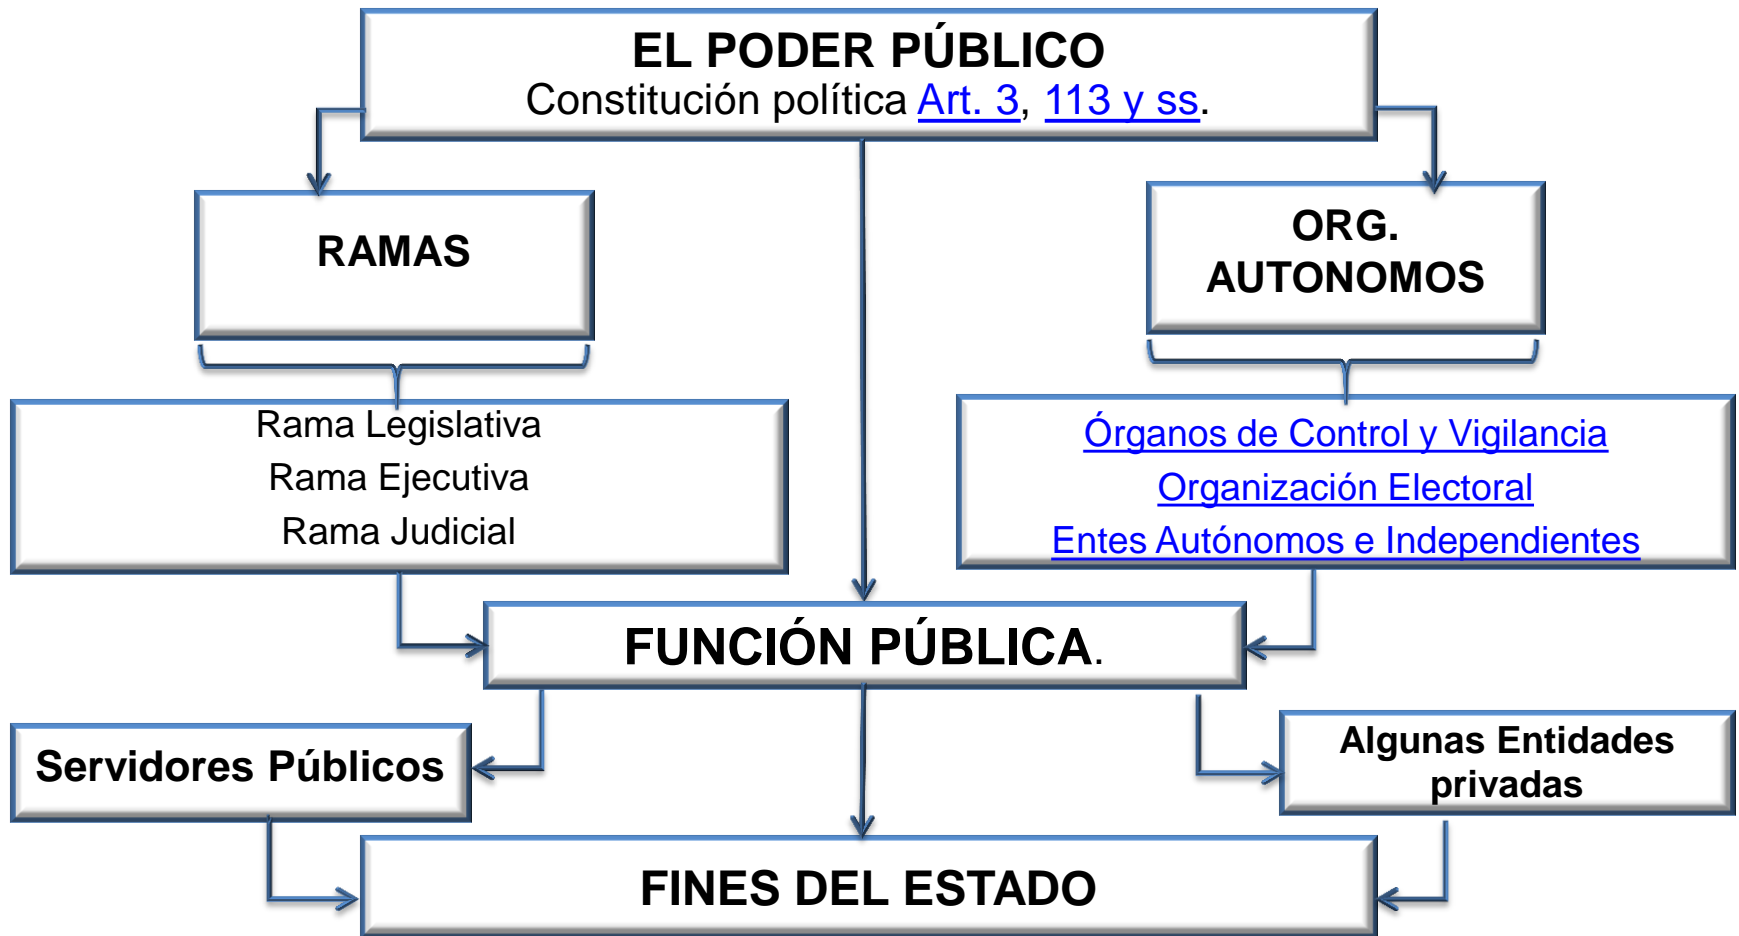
EL PODER PÚBLICO
Constitución política Art. 3, 113 y ss.

RAMAS

ORG. AUTONOMOS

Rama Legislativa
Rama Ejecutiva
Rama Judicial

Órganos de Control y Vigilancia
Organización Electoral
Entes Autónomos e Independientes

FUNCIÓN PÚBLICA.

Servidores Públicos

Algunas Entidades privadas

FINES DEL ESTADO